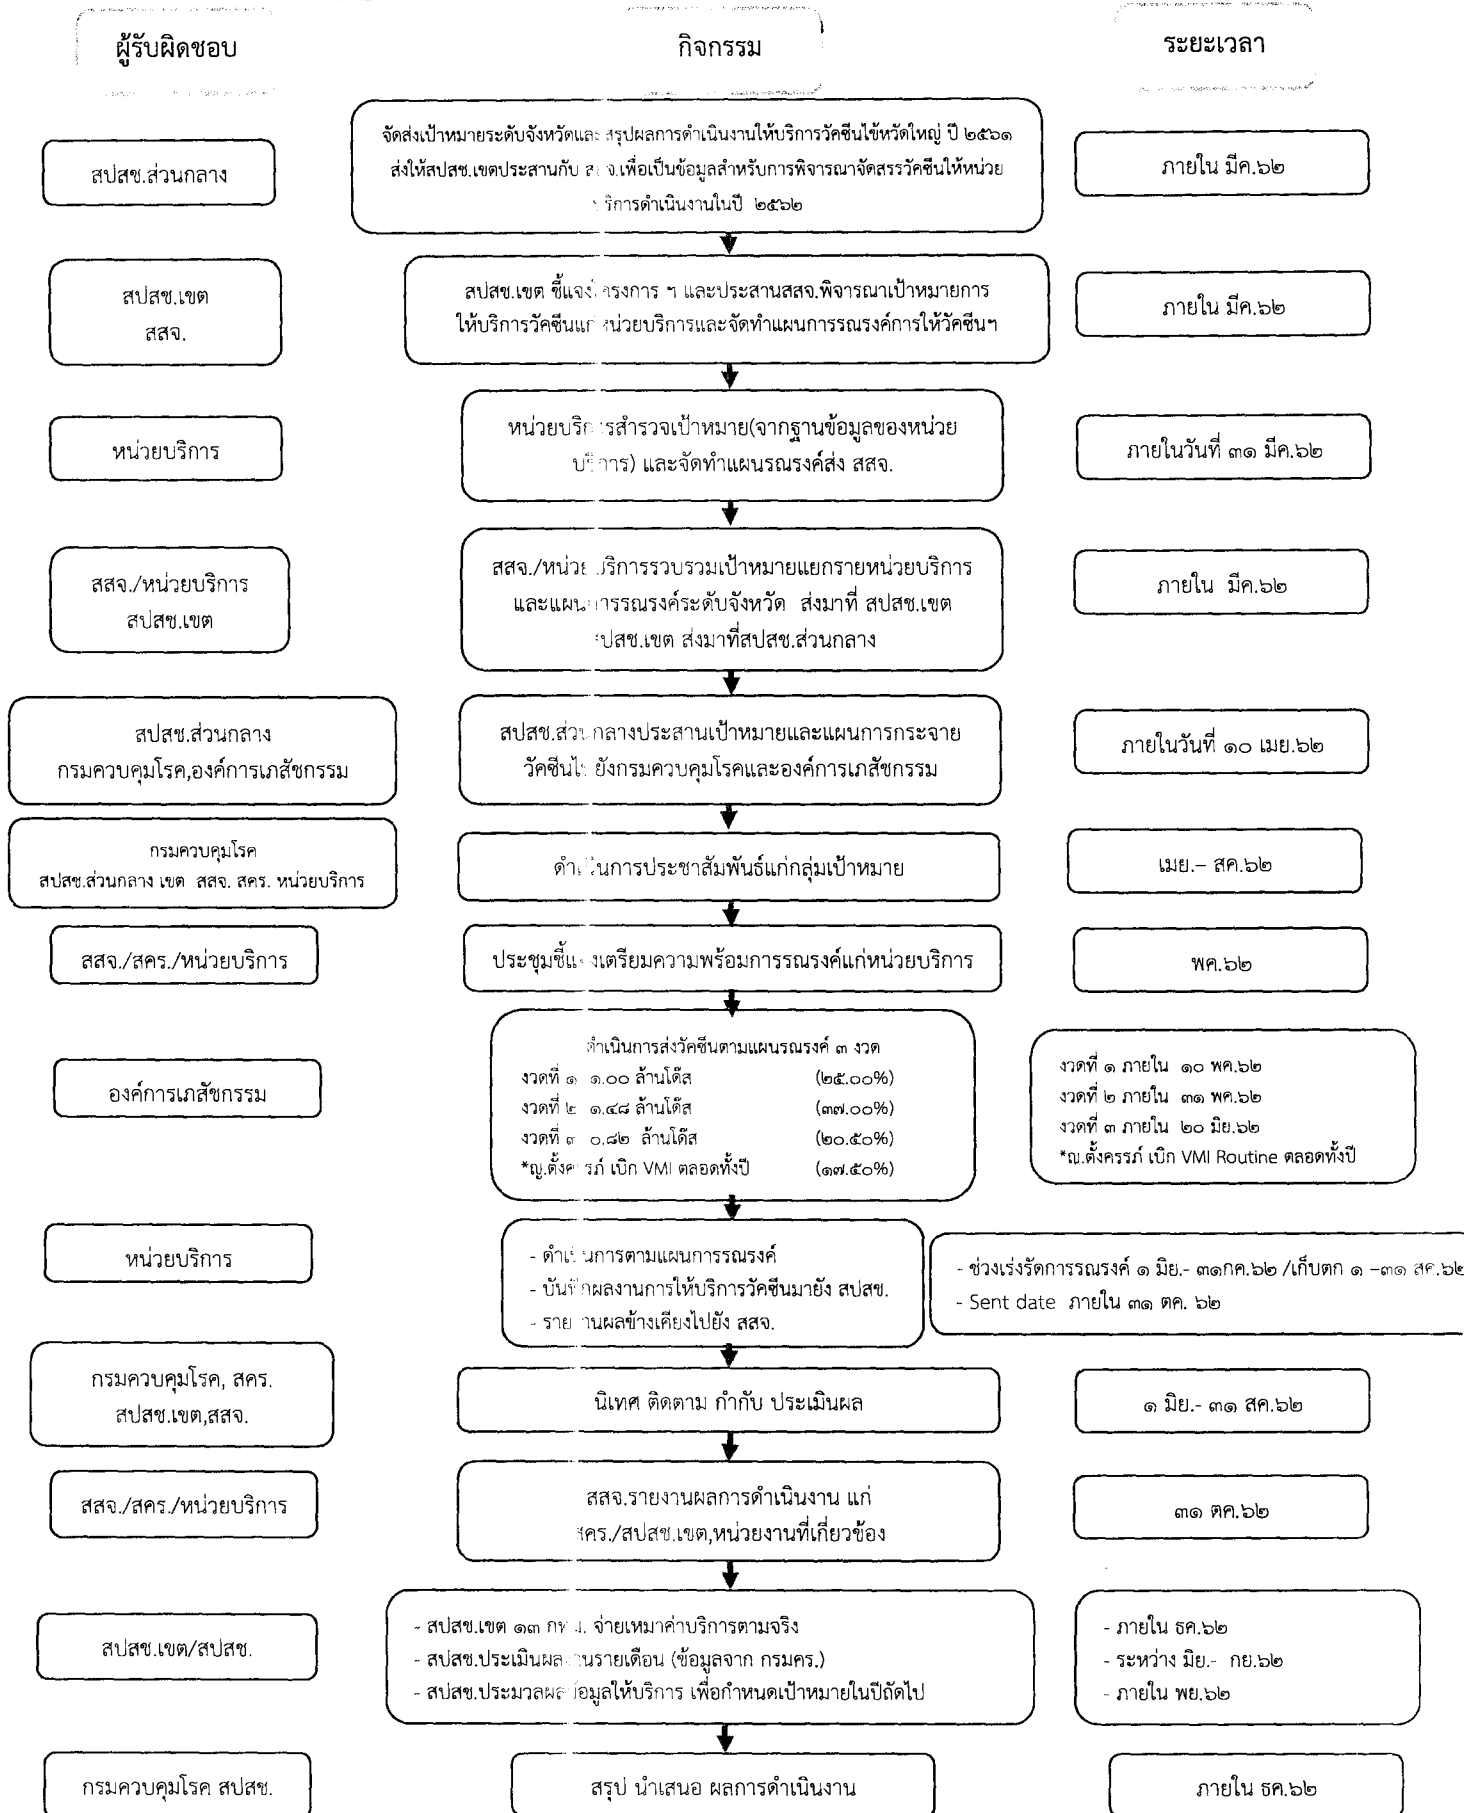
ผู้รับผิดชอบ

กิจกรรม

ระยะเวลา

สปสช.ส่วนกลาง

จัดส่งเป้าหมายระดับจังหวัดและสรุปผลการดำเนินงานให้บริการวัคซีนไข้หวัดใหญ่ ปี ๒๕๖๑ ส่งให้สปสช.เขตประสานกับ ส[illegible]จ.เพื่อเป็นข้อมูลสำหรับการพิจารณาจัดสรรวัคซีนให้หน่วย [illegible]ริการดำเนินงานในปี ๒๕๖๒

ภายใน มีค.๖๒

สปสช.เขต
สสจ.

สปสช.เขต ชี้แจง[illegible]ครงการ ฯ และประสานสสจ.พิจารณาเป้าหมายการให้บริการวัคซีนแ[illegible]หน่วยบริการและจัดทำแผนการรณรงค์การให้วัคซีนฯ

ภายใน มีค.๖๒

หน่วยบริการ

หน่วยบริ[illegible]รสำรวจเป้าหมาย(จากฐานข้อมูลของหน่วยบ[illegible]การ) และจัดทำแผนรณรงค์ส่ง สสจ.

ภายในวันที่ ๓๑ มีค.๖๒

สสจ./หน่วยบริการ
สปสช.เขต

สสจ./หน่ว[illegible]บริการรวบรวมเป้าหมายแยกรายหน่วยบริการ และแผน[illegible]ารรณรงค์ระดับจังหวัด ส่งมาที่ สปสช.เขต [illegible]ปสช.เขต ส่งมาที่สปสช.ส่วนกลาง

ภายใน มีค.๖๒

สปสช.ส่วนกลาง
กรมควบคุมโรค,องค์การเภสัชกรรม

สปสช.ส่ว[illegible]กลางประสานเป้าหมายและแผนการกระจายวัคซีนไ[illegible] ยังกรมควบคุมโรคและองค์การเภสัชกรรม

ภายในวันที่ ๑๐ เมย.๖๒

กรมควบคุมโรค
สปสช.ส่วนกลาง เขต สสจ. สคร. หน่วยบริการ

ดำ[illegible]นินการประชาสัมพันธ์แก่กลุ่มเป้าหมาย

เมย.– สค.๖๒

สสจ./สคร./หน่วยบริการ

ประชุมชี้แ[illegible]เตรียมความพร้อมการรณรงค์แก่หน่วยบริการ

พค.๖๒

องค์การเภสัชกรรม

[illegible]ดำเนินการส่งวัคซีนตามแผนรณรงค์ ๓ งวด
งวดที่ ๑ ๑.๐๐ ล้านโด๊ส (๒๕.๐๐%)
งวดที่ ๒ ๑.๔๘ ล้านโด๊ส (๓๗.๐๐%)
งวดที่ ๓ ๐.๘๒ ล้านโด๊ส (๒๐.๕๐%)
*ญ.ตั้งค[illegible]รภ์ เบิก VMI ตลอดทั้งปี (๑๗.๕๐%)

งวดที่ ๑ ภายใน ๑๐ พค.๖๒
งวดที่ ๒ ภายใน ๓๑ พค.๖๒
งวดที่ ๓ ภายใน ๒๐ มิย.๖๒
*ญ.ตั้งครรภ์ เบิก VMI Routine ตลอดทั้งปี

หน่วยบริการ

- ดำเ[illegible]นการตามแผนการรณรงค์
- บัน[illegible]ผลงานการให้บริการวัคซีนมายัง สปสช.
- ราย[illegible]านผลข้างเคียงไปยัง สสจ.

- ช่วงเร่งรัดการรณรงค์ ๑ มิย.- ๓๑กค.๖๒ /เก็บตก ๑ –๓๑ ส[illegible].๖๒
- Sent date ภายใน ๓๑ ตค. ๖๒

กรมควบคุมโรค, สคร.
สปสช.เขต,สสจ.

นิเทศ ติดตาม กำกับ ประเมินผล

๑ มิย.- ๓๑ สค.๖๒

สสจ./สคร./หน่วยบริการ

สสจ.รายงานผลการดำเนินงาน แก่ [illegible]คร./สปสช.เขต,หน่วยงานที่เกี่ยวข้อง

๓๑ ตค.๖๒

สปสช.เขต/สปสช.

- สปสช.เขต ๑๓ ก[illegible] จ่ายเหมาค่าบริการตามจริง
- สปสช.ประเมินผล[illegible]นรายเดือน (ข้อมูลจาก กรมคร.)
- สปสช.ประมวลผล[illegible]อมูลให้บริการ เพื่อกำหนดเป้าหมายในปีถัดไป

- ภายใน ธค.๖๒
- ระหว่าง มิย.- กย.๖๒
- ภายใน พย.๖๒

กรมควบคุมโรค สปสช.

สรุป นำเสนอ ผลการดำเนินงาน

ภายใน ธค.๖๒